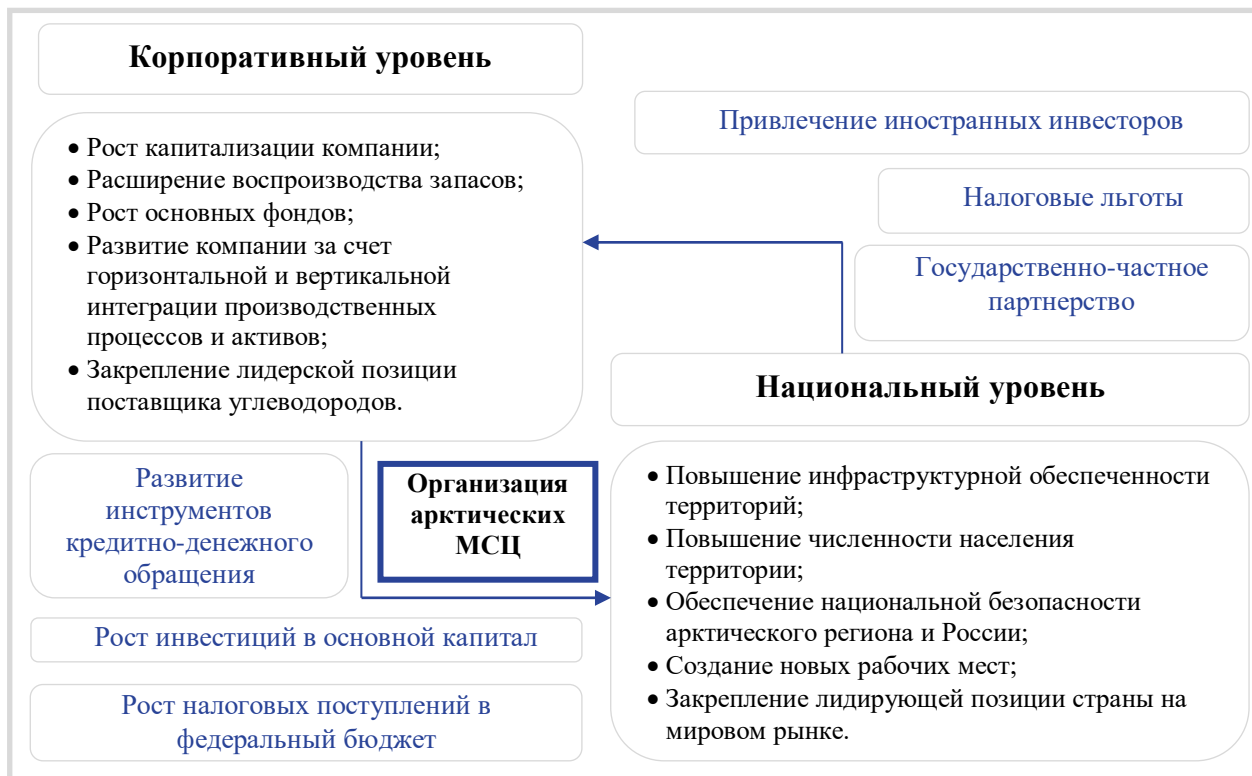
Корпоративный уровень

• Рост капитализации компании;
• Расширение воспроизводства запасов;
• Рост основных фондов;
• Развитие компании за счет горизонтальной и вертикальной интеграции производственных процессов и активов;
• Закрепление лидерской позиции поставщика углеводородов.

Привлечение иностранных инвесторов

Налоговые льготы

Государственно-частное партнерство

Национальный уровень

Развитие инструментов кредитно-денежного обращения

Организация арктических МСЦ

• Повышение инфраструктурной обеспеченности территорий;
• Повышение численности населения территории;
• Обеспечение национальной безопасности арктического региона и России;
• Создание новых рабочих мест;
• Закрепление лидирующей позиции страны на мировом рынке.

Рост инвестиций в основной капитал

Рост налоговых поступлений в федеральный бюджет